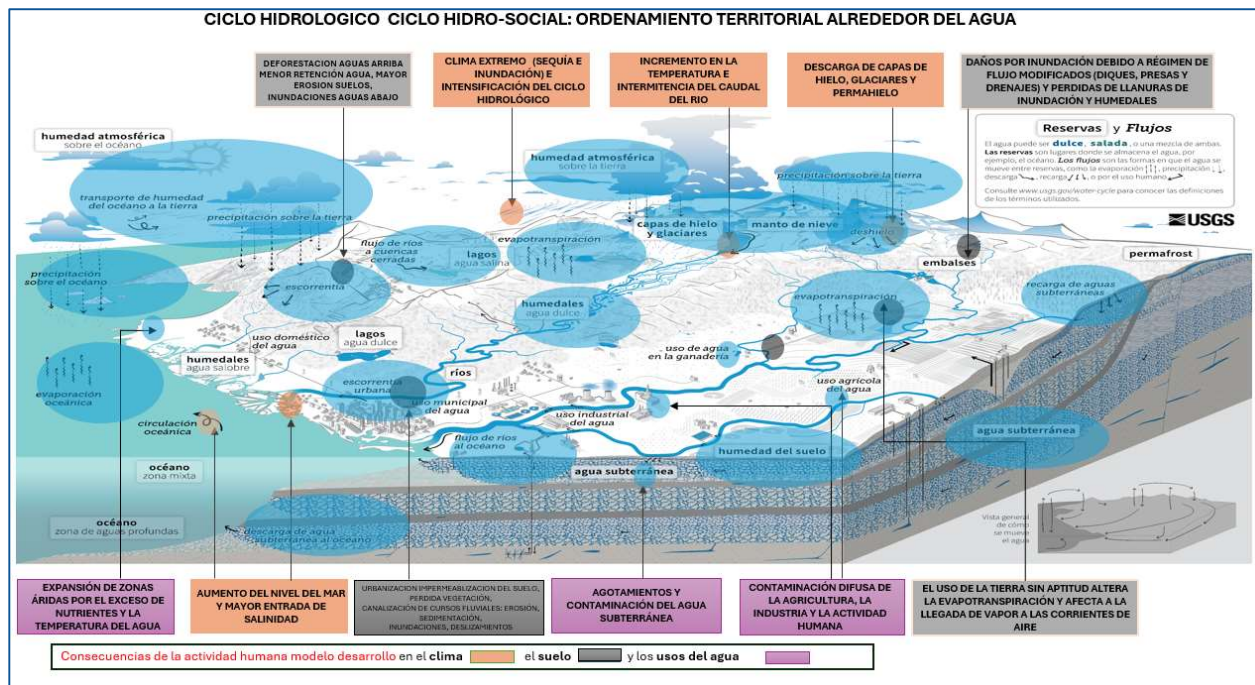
CICLO HIDROLOGICO CICLO HIDRO-SOCIAL: ORDENAMIENTO TERRITORIAL ALREDEDOR DEL AGUA

DEFORESTACION AGUAS ARRIBA MENOR RETENCIÓN AGUA, MAYOR EROSION SUELOS, INUNDACIONES AGUAS ABAJO

CLIMA EXTREMO (SEQUÍA E INUNDACIÓN) E INTENSIFICACIÓN DEL CICLO HIDROLÓGICO

INCREMENTO EN LA TEMPERATURA E INTERMITENCIA DEL CAUDAL DEL RIO

DESCARGA DE CAPAS DE HIELO, GLACIARES Y PERMAHIELO

DAÑOS POR INUNDACIÓN DEBIDO A RÉGIMEN DE FLUJO MODIFICADOS (DIQUES, PRESAS Y DRENAJES) Y PERDIDAS DE LLANURAS DE INUNDACIÓN Y HUMEDALES

Reservas y Flujos

El agua puede ser dulce, salada, o una mezcla de ambas. Las reservas son lugares donde se almacena el agua, por ejemplo, el océano. Los flujos son las formas en que el agua se mueve entre reservas, como la evaporación, precipitación, descarga, recarga, o por el uso humano.

Consulte www.usgs.gov/water-cycle para conocer las definiciones de los términos utilizados.

USGS

humedad atmosférica sobre el océano

transporte de humedad del océano a la tierra

precipitación sobre la tierra

humedad atmosférica sobre la tierra

precipitación sobre la tierra

flujo de ríos a cuencas cerradas

lagos agua salina

evapotranspiración

capas de hielo y glaciares

manto de nieve

deshielo

embalses

permafrost

precipitación sobre el océano

escorrentía

humedales agua dulce

evapotranspiración

recarga de aguas subterráneas

uso doméstico del agua

lagos agua dulce

humedales agua salobre

uso de agua en la ganadería

evaporación oceánica

ríos

escorrentía urbana

uso municipal del agua

uso agrícola del agua

uso industrial del agua

circulación oceánica

flujo de ríos al océano

agua subterránea

humedad del suelo

agua subterránea

océano zona mixta

océano zona de aguas profundas

descarga de agua subterránea al océano

Vista general de cómo se mueve el agua

EXPANSIÓN DE ZONAS ÁRIDAS POR EL EXCESO DE NUTRIENTES Y LA TEMPERATURA DEL AGUA

AUMENTO DEL NIVEL DEL MAR Y MAYOR ENTRADA DE SALINIDAD

URBANIZACION IMPERMEABILIZACION DEL SUELO, PERDIDA VEGETACION, CANALIZACIÓN DE CURSOS FLUVIALES: EROSIÓN, SEDIMENTACIÓN, INUNDACIONES, DESLIZAMIENTOS

AGOTAMIENTOS Y CONTAMINACIÓN DEL AGUA SUBTERRÁNEA

CONTAMINACIÓN DIFUSA DE LA AGRICULTURA, LA INDUSTRIA Y LA ACTIVIDAD HUMANA

EL USO DE LA TIERRA SIN APTITUD ALTERA LA EVAPOTRANSPIRACIÓN Y AFECTA A LA LLEGADA DE VAPOR A LAS CORRIENTES DE AIRE

Consecuencias de la actividad humana modelo desarrollo en el clima el suelo y los usos del agua